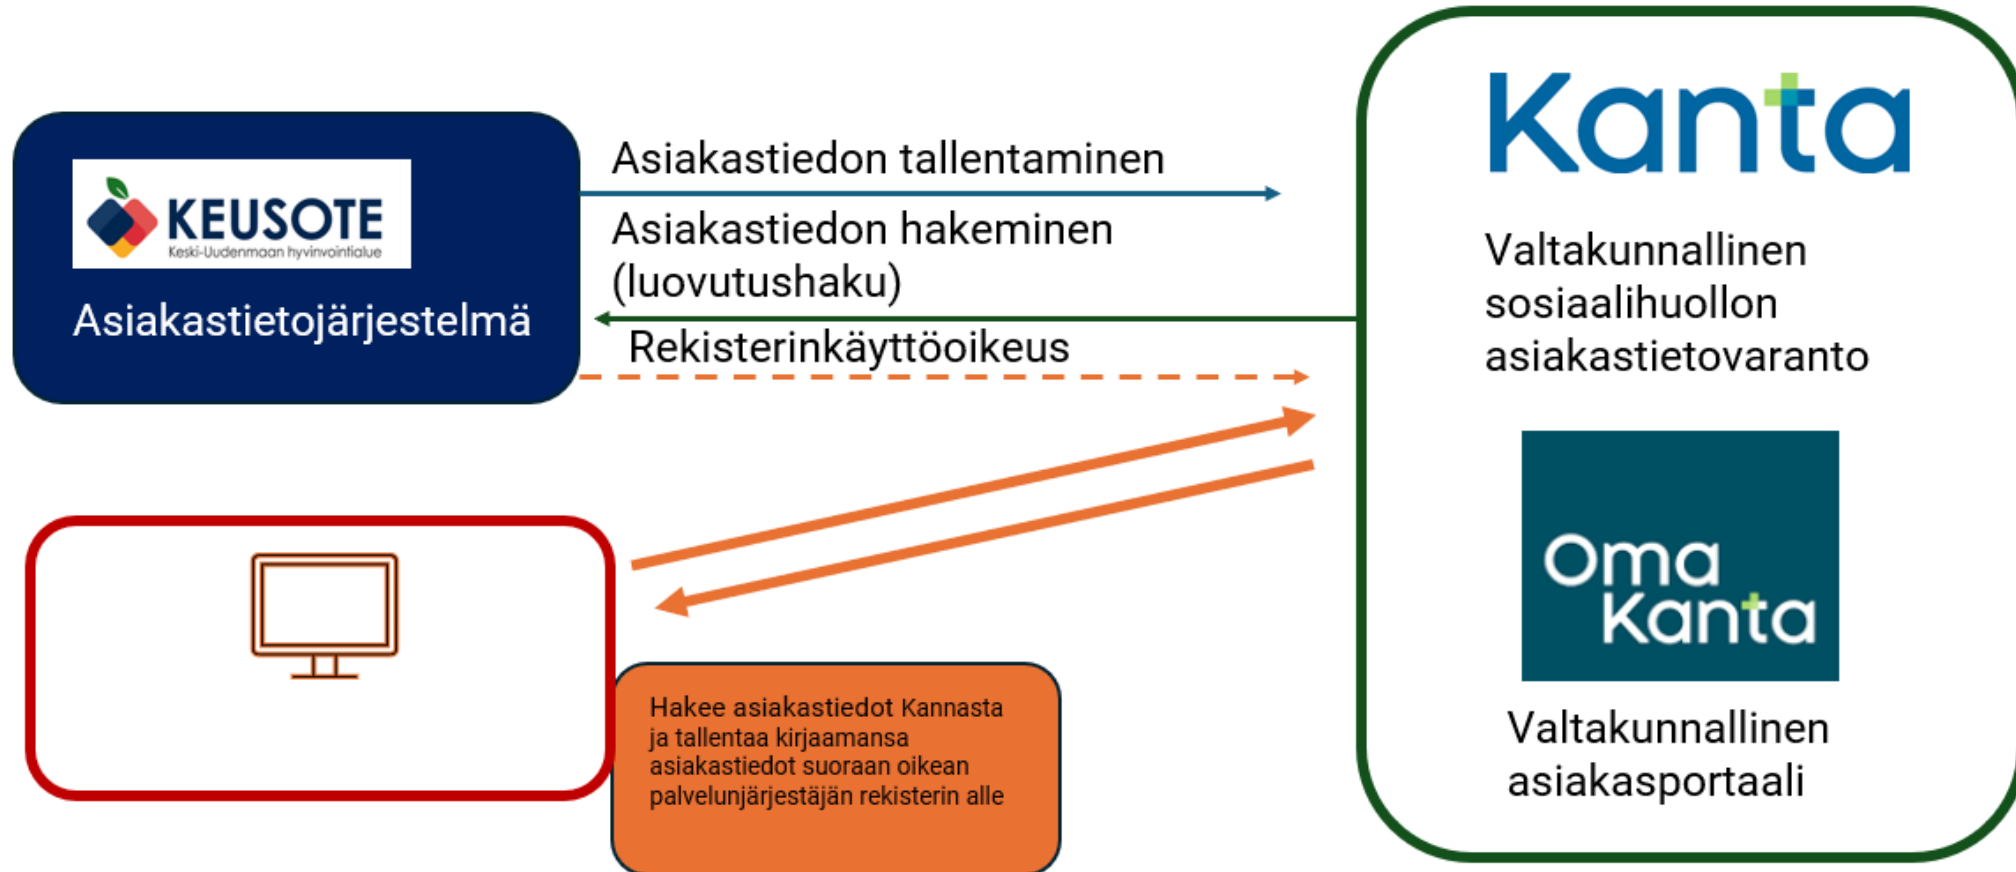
KEUSOTE
Keski-Uudenmaan hyvinvointialue

Asiakastietojärjestelmä

Asiakastiedon tallentaminen

Asiakastiedon hakeminen (luovutushaku)

Rekisterinkäyttöoikeus

Kanta

Valtakunnallinen sosiaalihuollon asiakastietovaranto

Oma Kanta

Valtakunnallinen asiakasportaali

Hakee asiakastiedot Kannasta ja tallentaa kirjaamansa asiakastiedot suoraan oikean palvelunjärjestäjän rekisterin alle